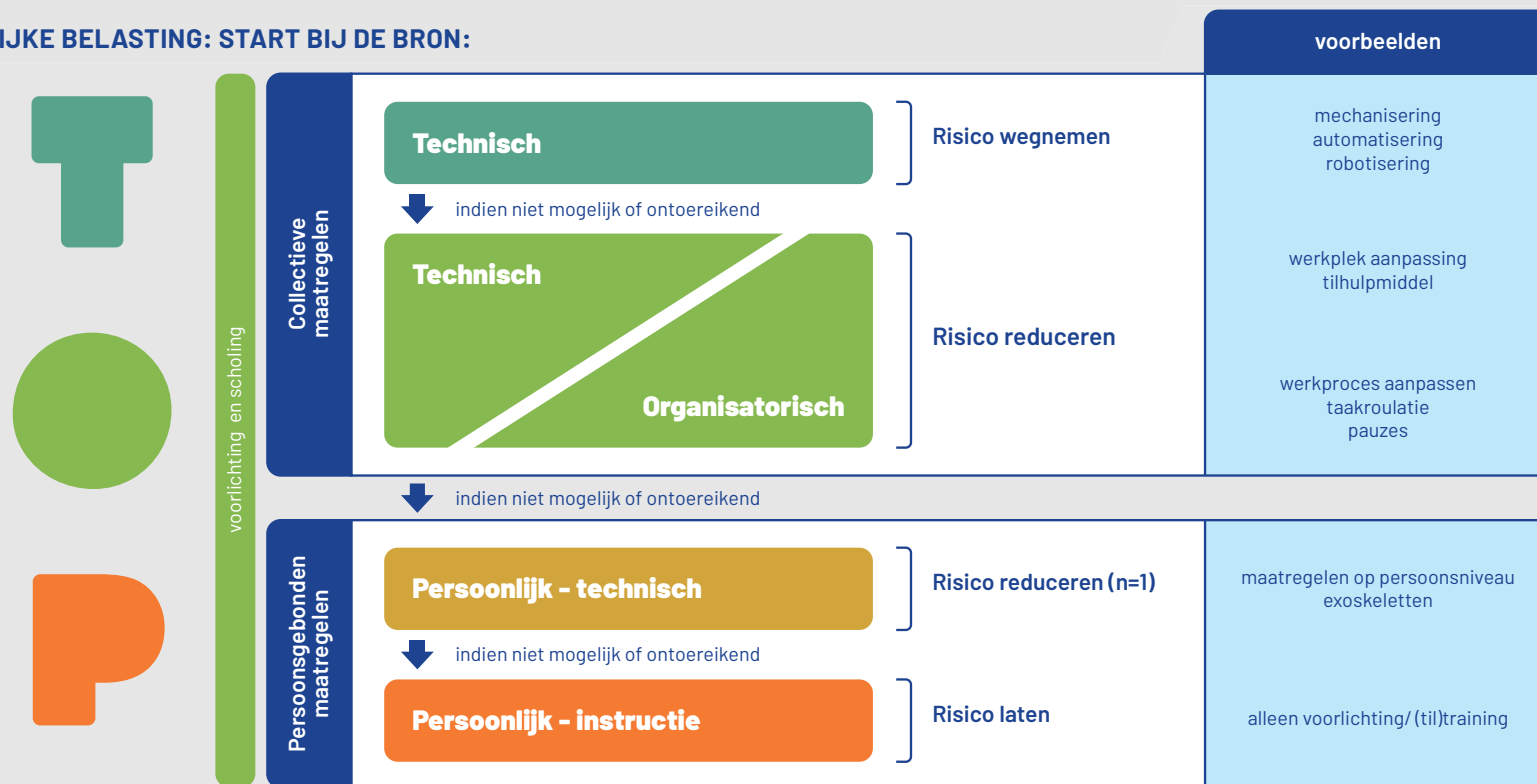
IJKE BELASTING: START BIJ DE BRON:

voorbeelden

voorlichting en scholing

Collectieve maatregelen

Technisch

Risico wegnemen

mechanisering
automatisering
robotisering

indien niet mogelijk of ontoereikend

Technisch

Organisatorisch

Risico reduceren

werkplek aanpassing
tilhulpmiddel

werkproces aanpassen
taakroulatie
pauzes

indien niet mogelijk of ontoereikend

Persoonsgebonden maatregelen

Persoonlijk - technisch

Risico reduceren (n=1)

maatregelen op persoonsniveau
exoskeletten

indien niet mogelijk of ontoereikend

Persoonlijk - instructie

Risico laten

alleen voorlichting/ (til)training